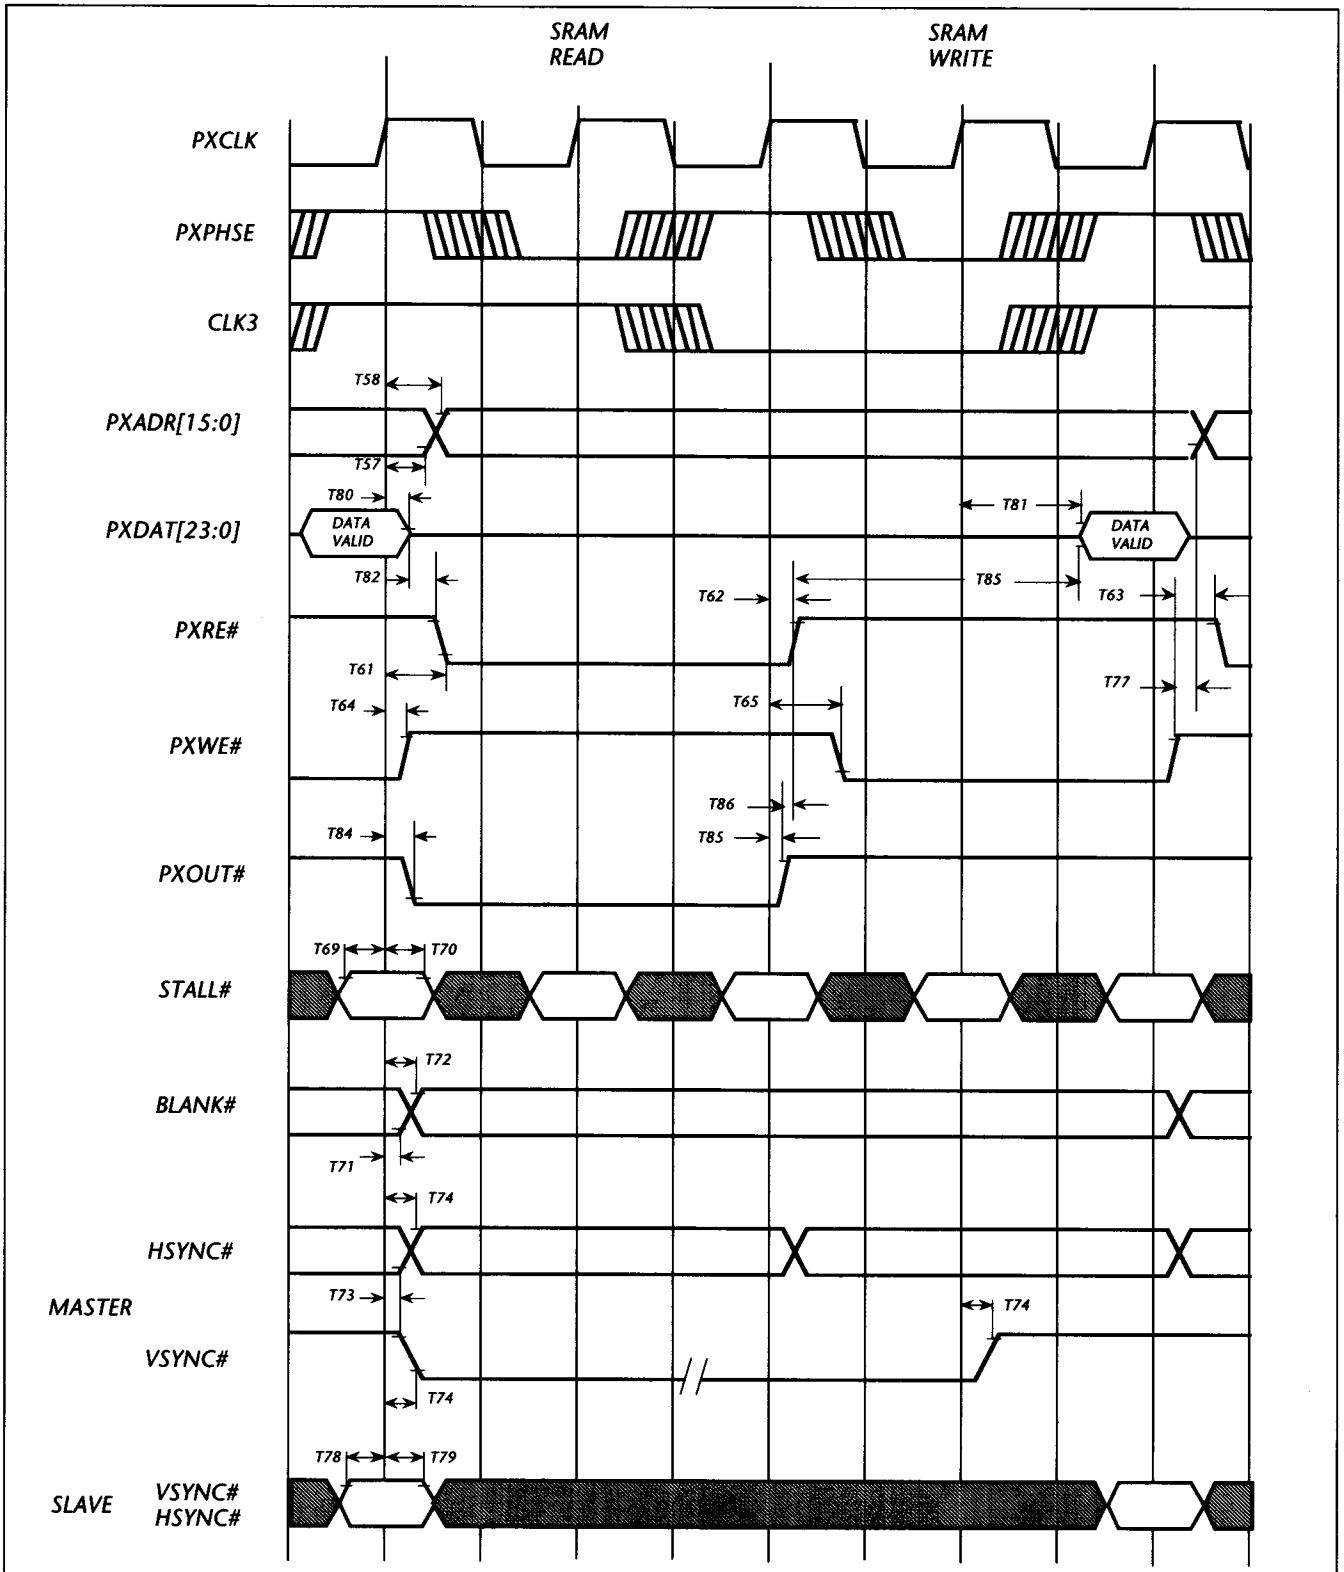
SRAM READ

SRAM WRITE

PXCLK

PXPHSE

CLK3

T58

PXADR[15:0]

T57

T80

T81

PXDAT[23:0]

DATA VALID

DATA VALID

T82

T85

T62

T63

PXRE#

T61

T77

T64

T65

PXWE#

T86

T85

T84

PXOUT#

T69

T70

STALL#

T72

BLANK#

T71

T74

HSYNC#

MASTER

T73

T74

VSYNC#

T74

T78

T79

SLAVE

VSYNC#
HSYNC#